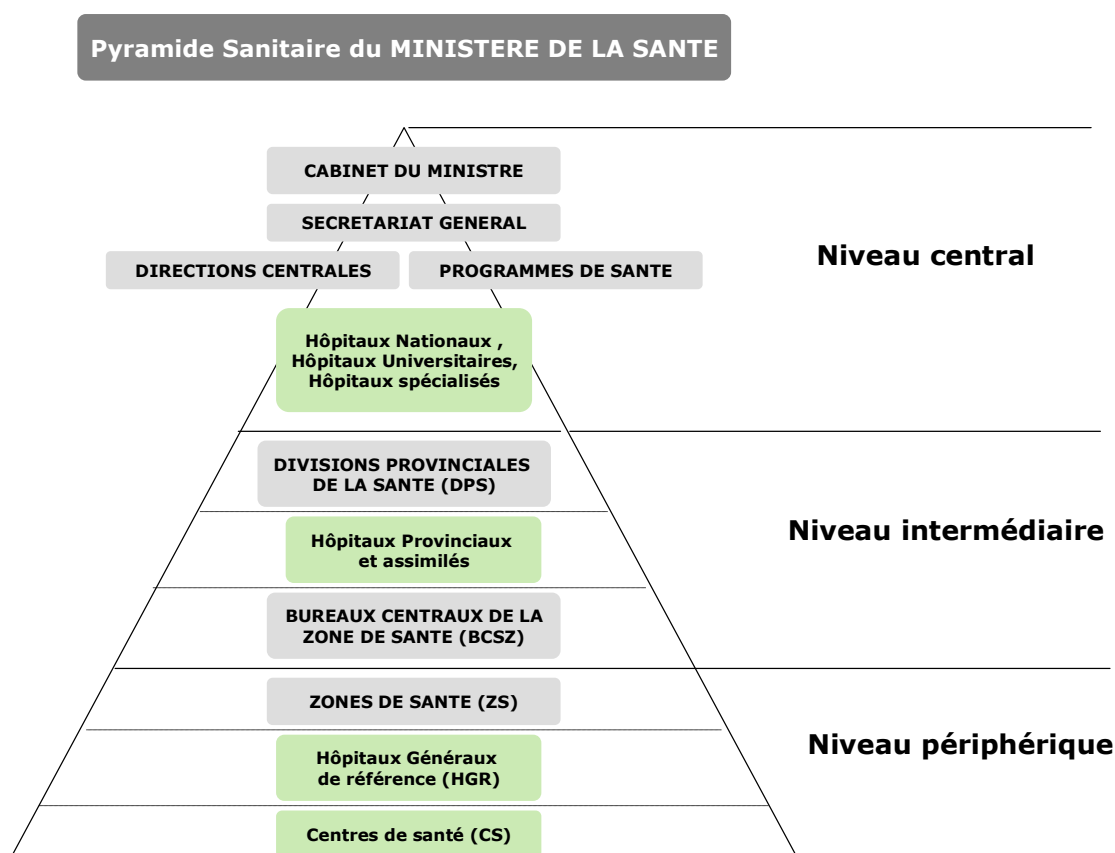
Pyramide Sanitaire du MINISTERE DE LA SANTE

CABINET DU MINISTRE

SECRETARIAT GENERAL

DIRECTIONS CENTRALES

PROGRAMMES DE SANTE

Niveau central

Hôpitaux Nationaux , Hôpitaux Universitaires, Hôpitaux spécialisés

DIVISIONS PROVINCIALES DE LA SANTE (DPS)

Hôpitaux Provinciaux et assimilés

Niveau intermédiaire

BUREAUX CENTRAUX DE LA ZONE DE SANTE (BCSZ)

ZONES DE SANTE (ZS)

Hôpitaux Généraux de référence (HGR)

Niveau périphérique

Centres de santé (CS)